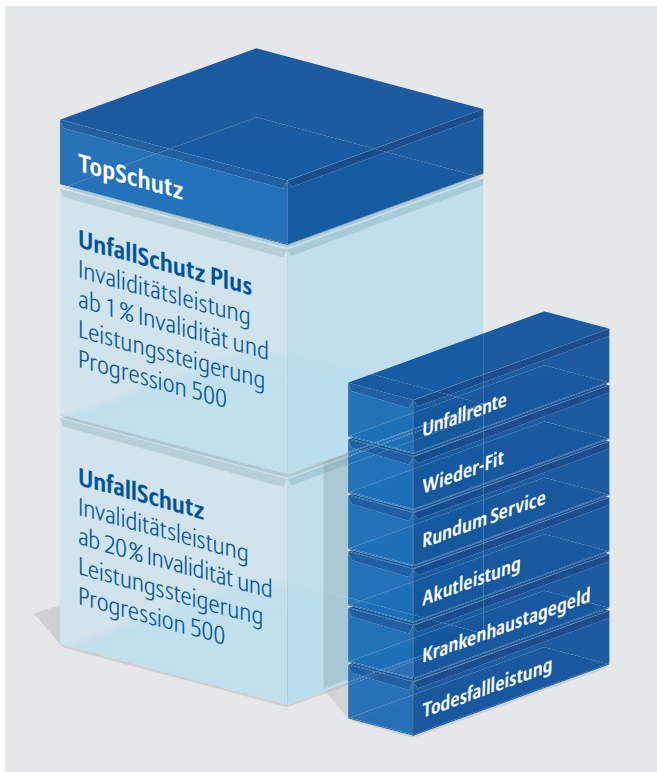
TopSchutz

UnfallSchutz Plus
Invaliditätsleistung ab 1 % Invalidität und Leistungssteigerung Progression 500

UnfallSchutz
Invaliditätsleistung ab 20 % Invalidität und Leistungssteigerung Progression 500

Unfallrente

Wieder-Fit

Rundum Service

Akutleistung

Krankenhaustagegeld

Todesfallleistung